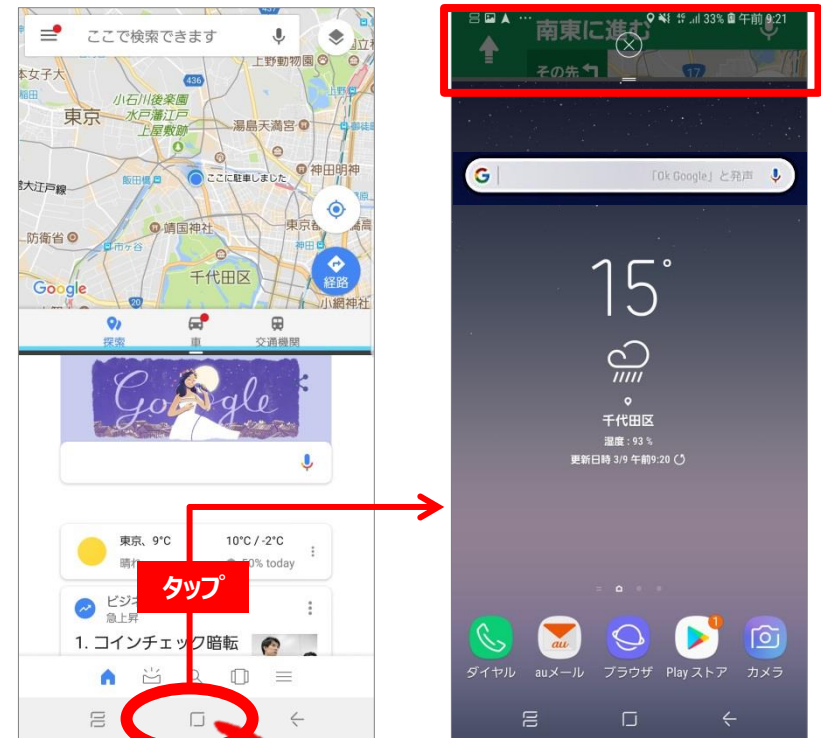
ここで検索できます

本女子大
東京
小石川後楽園
水戸藩江戸
上屋敷跡
上野動物園
湯島天満宮
ここに駐車しました
神田明神
飯田橋
大江戸線
防衛省
靖国神社
市ケ谷
東京都
千代田区
小網神社
Google
経路
探索
車
交通機関

Google

東京、9°C
晴れ
10°C / -2°C
50% today
ビジネ
急上昇
1. コインチェック暗転

タップ

33% 午前9:21
南東に進む
その先
17

「Ok Google」と発声

15°
千代田区
湿度：93 %
更新日時 3/9 午前9:20

ダイヤル
auメール
ブラウザ
Play ストア
カメラ